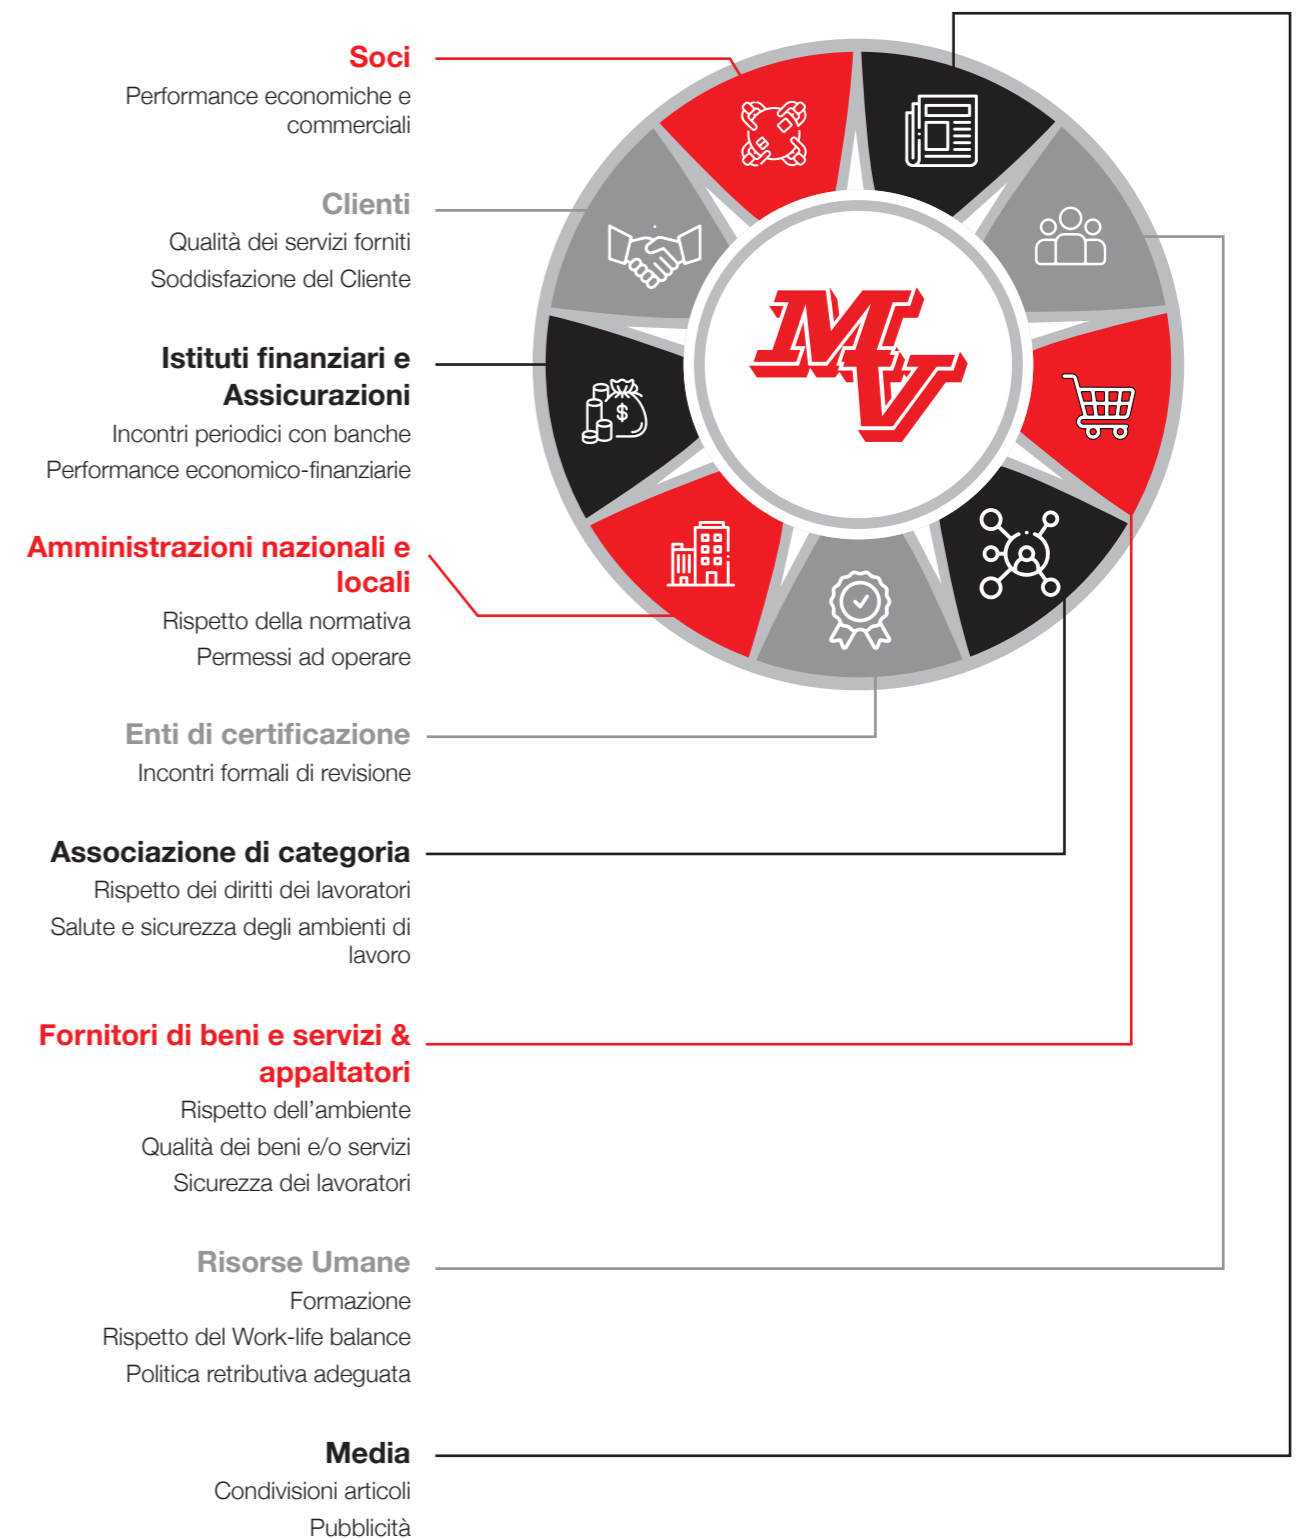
Soci
Performance economiche e commerciali

Clienti
Qualità dei servizi forniti
Soddisfazione del Cliente

Istituti finanziari e Assicurazioni
Incontri periodici con banche
Performance economico-finanziarie

Amministrazioni nazionali e locali
Rispetto della normativa
Permessi ad operare

Enti di certificazione
Incontri formali di revisione

Associazione di categoria
Rispetto dei diritti dei lavoratori
Salute e sicurezza degli ambienti di lavoro

Fornitori di beni e servizi & appaltatori
Rispetto dell'ambiente
Qualità dei beni e/o servizi
Sicurezza dei lavoratori

Risorse Umane
Formazione
Rispetto del Work-life balance
Politica retributiva adeguata

Media
Condivisioni articoli
Pubblicità

MV